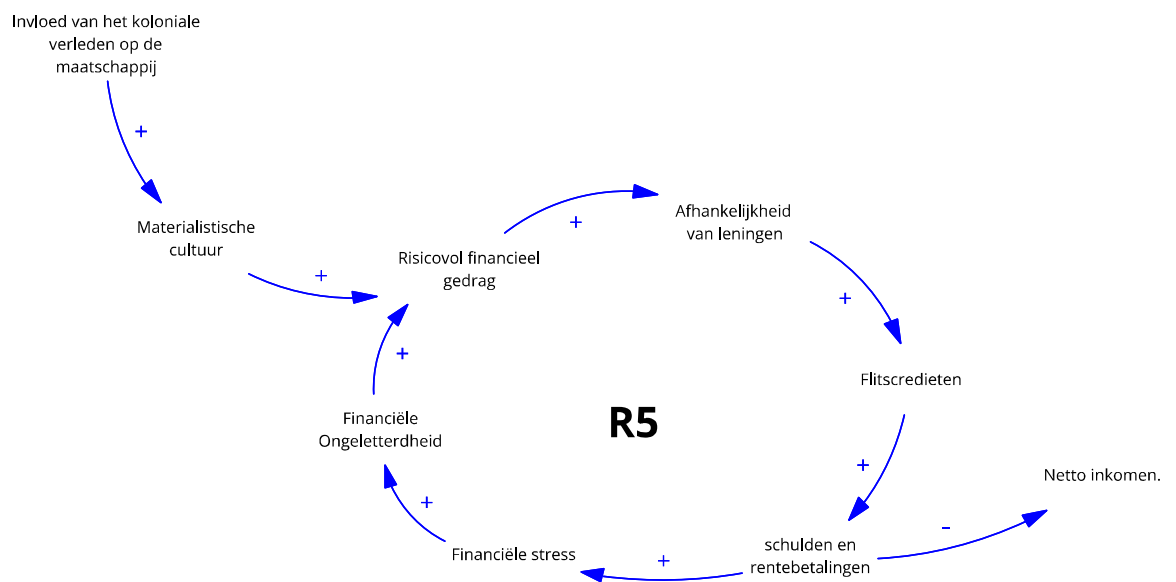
Invloed van het koloniale verleden op de maatschappij

+

Materialistische cultuur

+

Risicovol financieel gedrag

+

Afhankelijkheid van leningen

+

Flitscredieten

+

R5

+

Financiële Ongeletterdheid

+

Netto inkomen.

-

+

Financiële stress

+

schulden en rentebetalingen